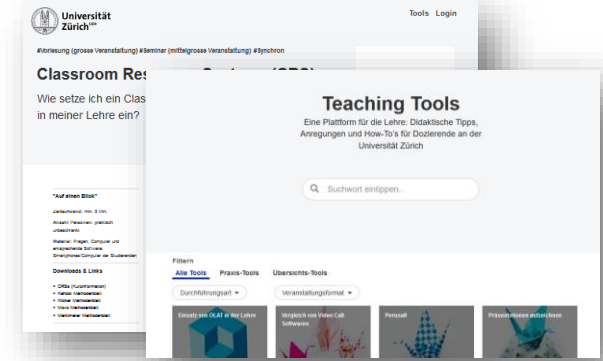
Universität Zürich$^{UZH}$

Tools Login

#Vorlesung (grosse Veranstaltung) #Seminar (mittelgrosse Veranstaltung) #Synchron

Classroom Res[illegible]

Wie setze ich ein Clas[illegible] in meiner Lehre ein?

"Auf einen Blick"

Zeitaufwand: min. 3 Min.

Anzahl Personen: praktisch unbeschränkt

Material: Fragen, Computer und entsprechende Software, Smartphones/Computer der Studierenden

Downloads & Links

- CRSs (Kurzinformation)
- Kahoot Methodenblatt
- Klicker Methodenblatt
- Mentimeter Methodenblatt
- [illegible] Methodenblatt

Teaching Tools

Eine Plattform für die Lehre: Didaktische Tipps, Anregungen und How-To's für Dozierende an der Universität Zürich

Suchwort eintippen...

Filtern

Alle Tools Praxis-Tools Übersichts-Tools

Durchführungsart

Veranstaltungsformat

Einsatz von OLAT in der Lehre

Vergleich von Video Call Softwaren

Perusall

Präsentationen aufzeichnen